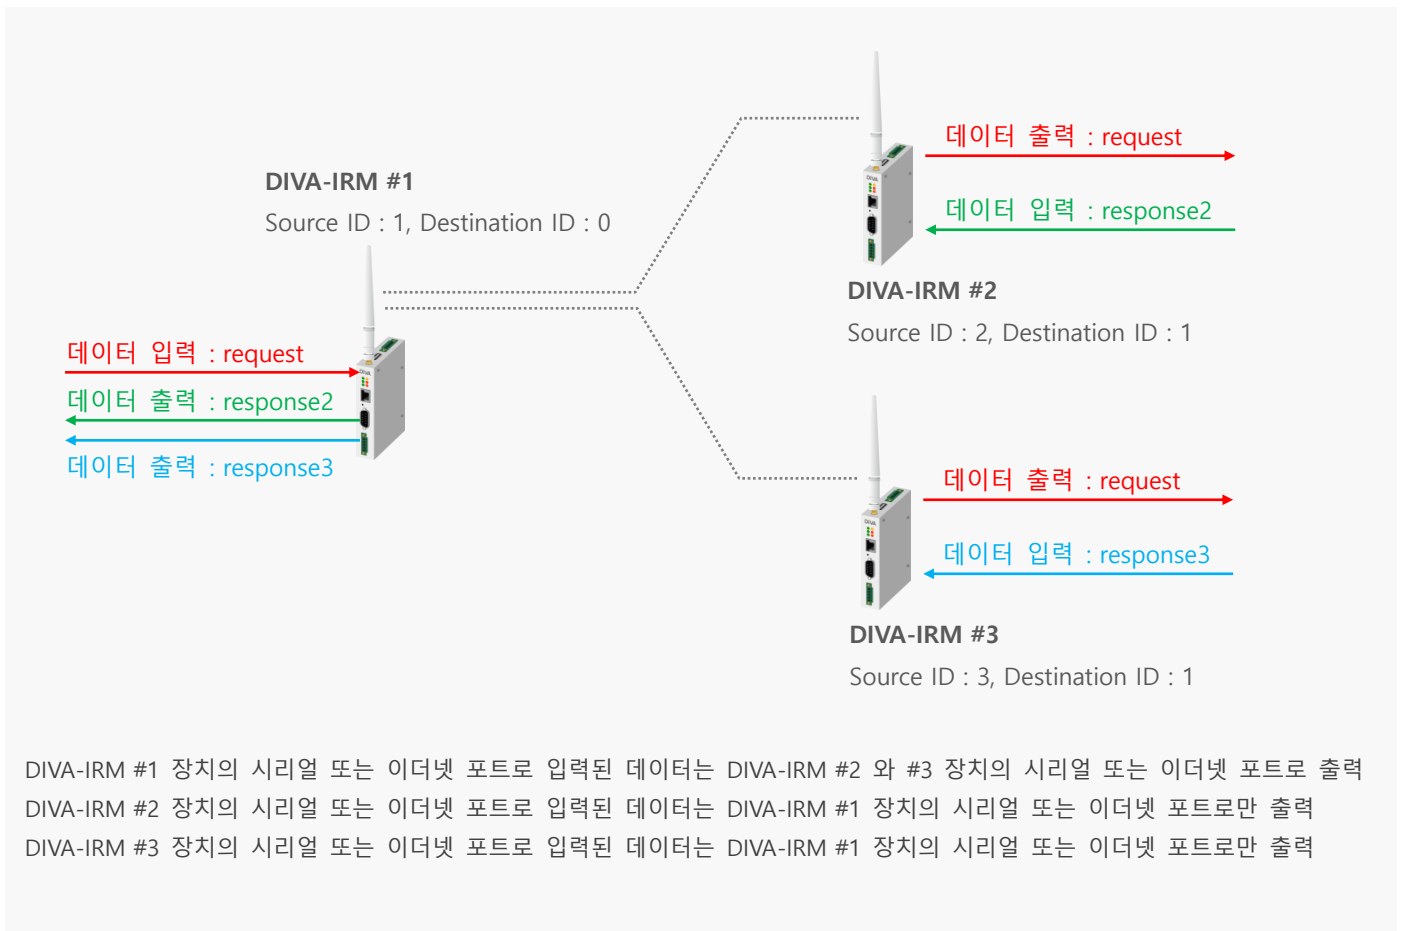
DIVA-IRM #1
Source ID : 1, Destination ID : 0

데이터 입력 : request
데이터 출력 : response2
데이터 출력 : response3

데이터 출력 : request
데이터 입력 : response2

DIVA-IRM #2
Source ID : 2, Destination ID : 1

데이터 출력 : request
데이터 입력 : response3

DIVA-IRM #3
Source ID : 3, Destination ID : 1

DIVA-IRM #1 장치의 시리얼 또는 이더넷 포트로 입력된 데이터는 DIVA-IRM #2 와 #3 장치의 시리얼 또는 이더넷 포트로 출력
DIVA-IRM #2 장치의 시리얼 또는 이더넷 포트로 입력된 데이터는 DIVA-IRM #1 장치의 시리얼 또는 이더넷 포트로만 출력
DIVA-IRM #3 장치의 시리얼 또는 이더넷 포트로 입력된 데이터는 DIVA-IRM #1 장치의 시리얼 또는 이더넷 포트로만 출력